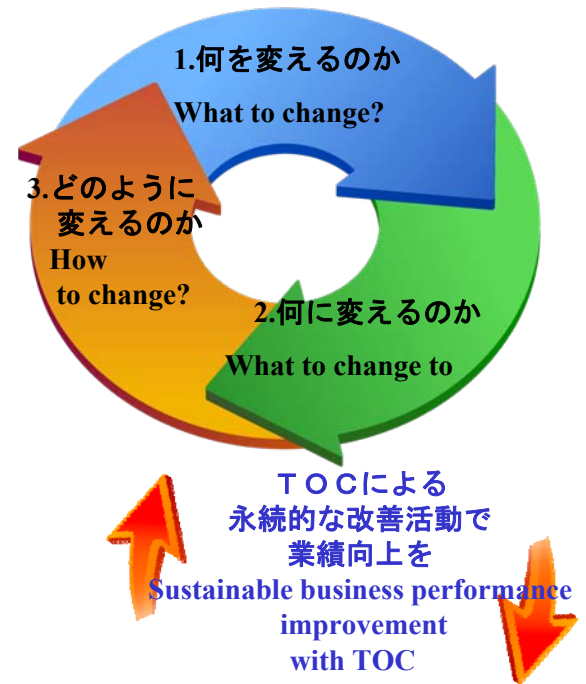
1.何を変えるのか
What to change?

3.どのように
変えるのか
How
to change?

2.何に変えるのか
What to change to

ＴＯＣによる
永続的な改善活動で
業績向上を
Sustainable business performance
improvement
with TOC